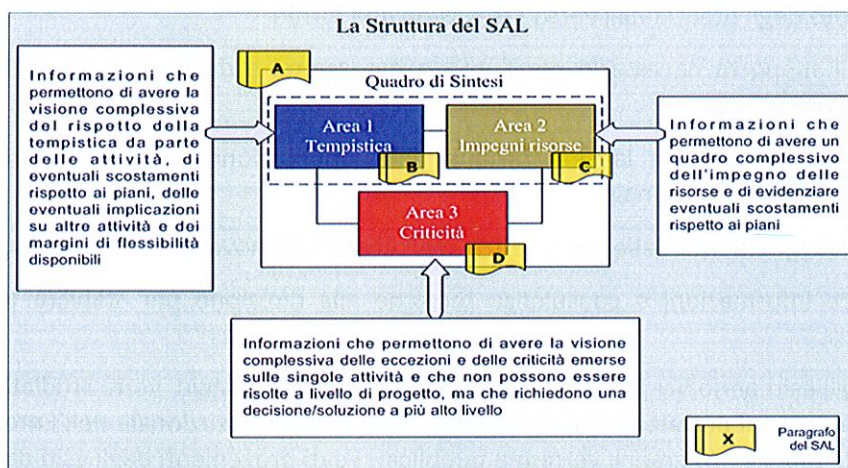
La Struttura del SAL

Informazioni che permettono di avere la visione complessiva del rispetto della tempistica da parte delle attività, di eventuali scostamenti rispetto ai piani, delle eventuali implicazioni su altre attività e dei margini di flessibilità disponibili

A

Quadro di Sintesi

Area 1
Tempistica

B

Area 2
Impegni risorse

C

Area 3
Criticità

D

Informazioni che permettono di avere un quadro complessivo dell'impegno delle risorse e di evidenziare eventuali scostamenti rispetto ai piani

Informazioni che permettono di avere la visione complessiva delle eccezioni e delle criticità emerse sulle singole attività e che non possono essere risolte a livello di progetto, ma che richiedono una decisione/soluzione a più alto livello

X

Paragrafo del SAL